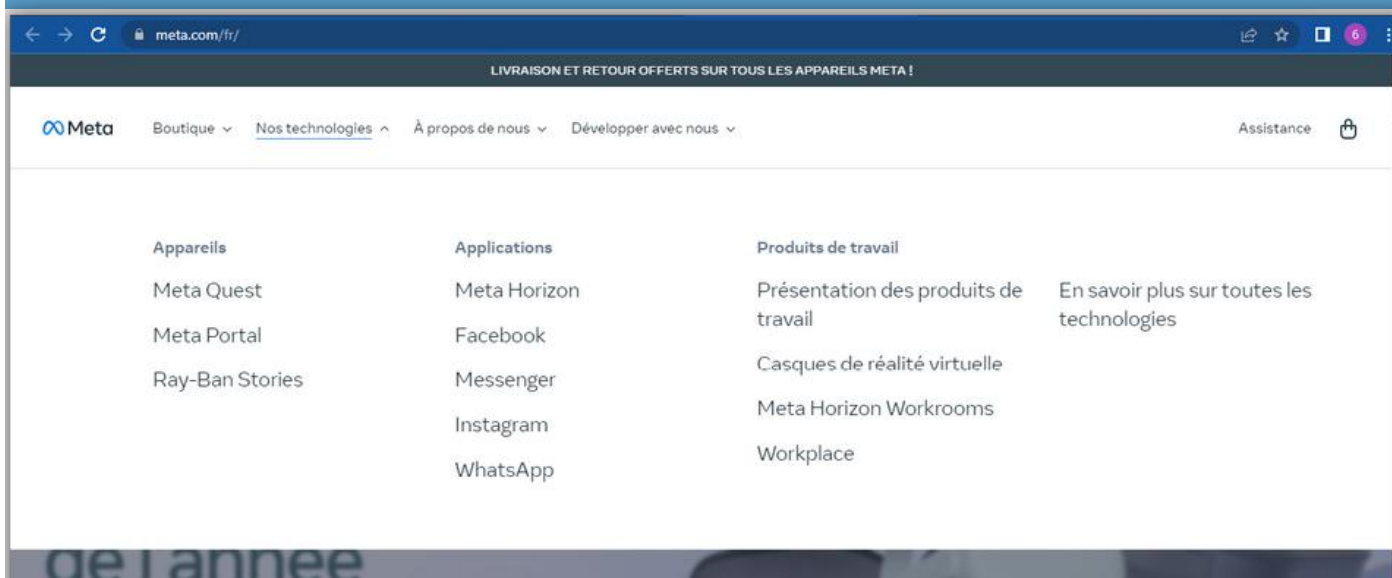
meta.com/fr/

6

LIVRAISON ET RETOUR OFFERTS SUR TOUS LES APPAREILS META !

Meta Boutique Nos technologies À propos de nous Développer avec nous Assistance

Appareils
Meta Quest
Meta Portal
Ray-Ban Stories

Applications
Meta Horizon
Facebook
Messenger
Instagram
WhatsApp

Produits de travail
Présentation des produits de travail
Casques de réalité virtuelle
Meta Horizon Workrooms
Workplace

En savoir plus sur toutes les technologies

de l'année